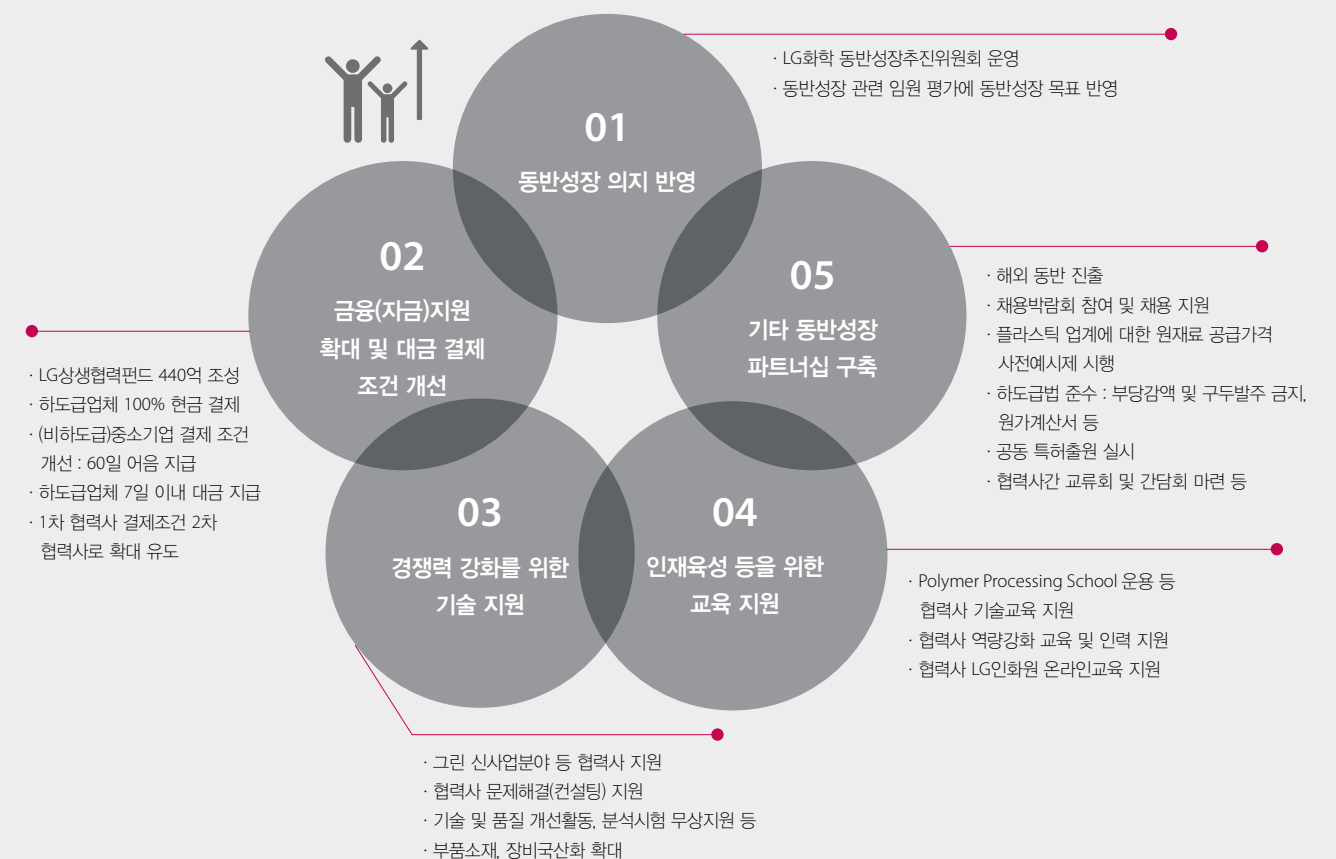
01
동반성장 의지 반영

· LG화학 동반성장추진위원회 운영
· 동반성장 관련 임원 평가에 동반성장 목표 반영

02
금융(자금)지원 확대 및 대금 결제 조건 개선

· LG상생협력펀드 440억 조성
· 하도급업체 100% 현금 결제
· (비하도급)중소기업 결제 조건 개선 : 60일 어음 지급
· 하도급업체 7일 이내 대금 지급
· 1차 협력사 결제조건 2차 협력사로 확대 유도

03
경쟁력 강화를 위한 기술 지원

· 그린 신사업분야 등 협력사 지원
· 협력사 문제해결(컨설팅) 지원
· 기술 및 품질 개선활동, 분석시험 무상지원 등
· 부품소재, 장비국산화 확대

04
인재육성 등을 위한 교육 지원

· Polymer Processing School 운용 등 협력사 기술교육 지원
· 협력사 역량강화 교육 및 인력 지원
· 협력사 LG인화원 온라인교육 지원

05
기타 동반성장 파트너십 구축

· 해외 동반 진출
· 채용박람회 참여 및 채용 지원
· 플라스틱 업계에 대한 원재료 공급가격 사전예시제 시행
· 하도급법 준수 : 부당감액 및 구두발주 금지, 원가계산서 등
· 공동 특허출원 실시
· 협력사간 교류회 및 간담회 마련 등